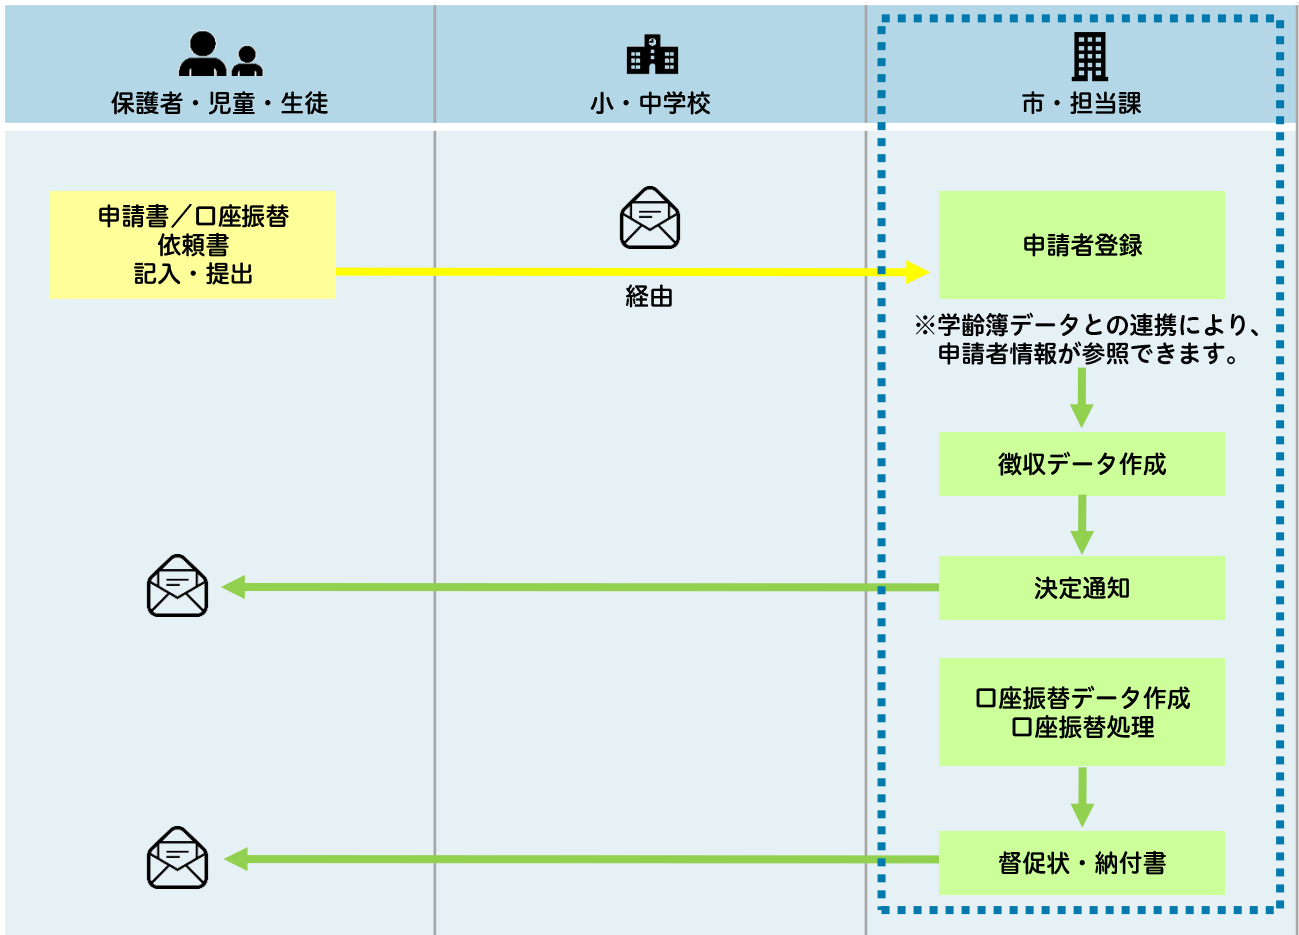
保護者・児童・生徒

小・中学校

市・担当課

申請書／口座振替依頼書記入・提出

経由

申請者登録

※学齢簿データとの連携により、申請者情報が参照できます。

徴収データ作成

決定通知

口座振替データ作成
口座振替処理

督促状・納付書